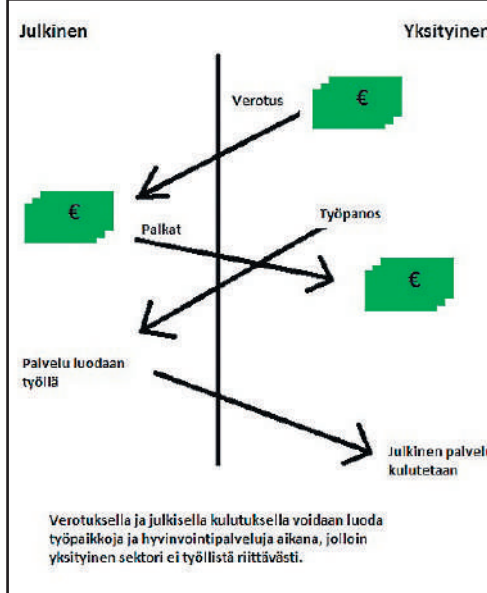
Julkinen

Yksityinen

Verotus

€

€

Palkat

Työpanos

€

Palvelu luodaan työllä

Julkinen palvelu kulutetaan

Verotuksella ja julkisella kulutuksella voidaan luoda työpaikkoja ja hyvinvointipalveluja aikana, jolloin yksityinen sektori ei työllistä riittävästi.